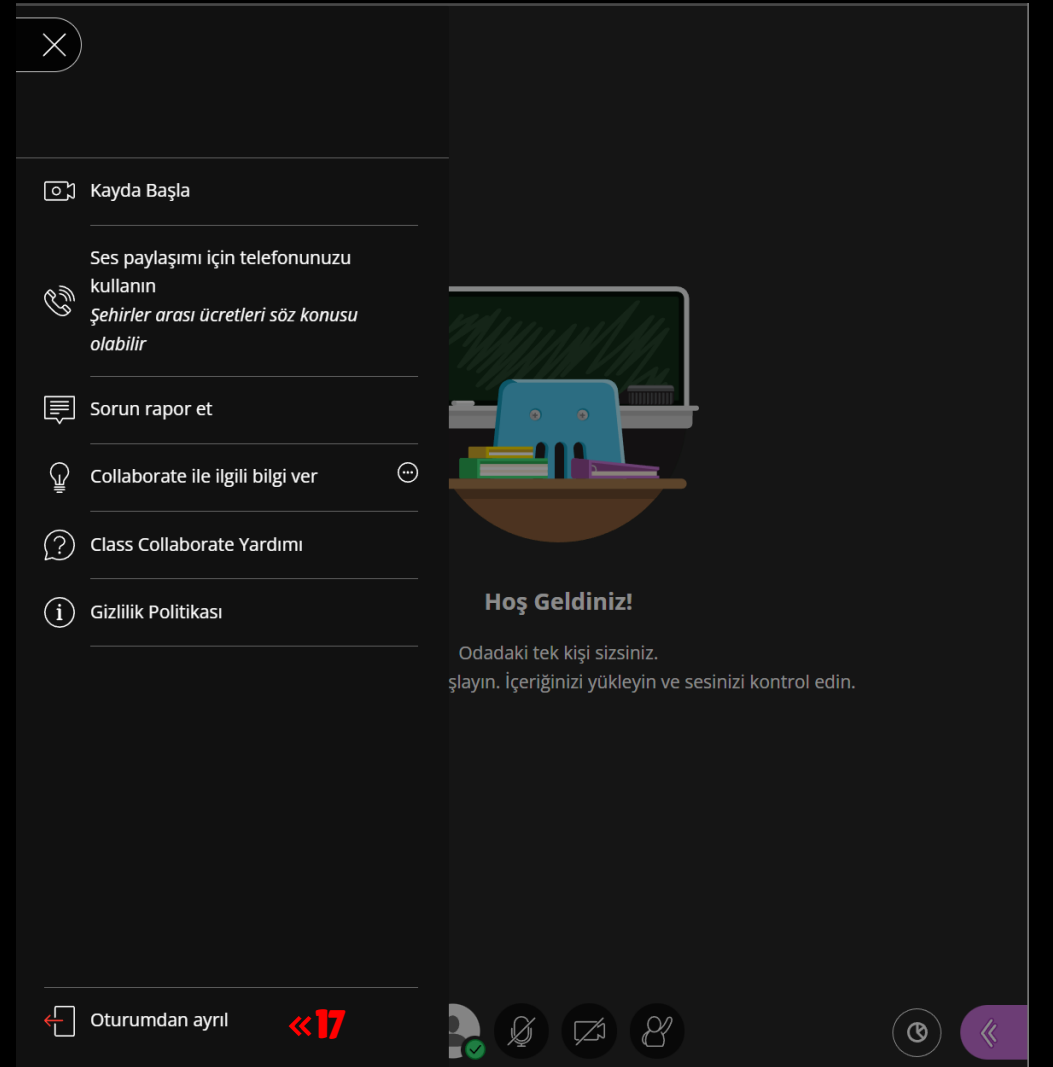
Kayda Başla

Ses paylaşımı için telefonunuzu kullanın
*Şehirler arası ücretleri söz konusu olabilir*

Sorun rapor et

Collaborate ile ilgili bilgi ver

Class Collaborate Yardımı

Gizlilik Politikası

Hoş Geldiniz!

Odadaki tek kişi sizsiniz.
şlayın. İçeriğinizi yükleyin ve sesinizi kontrol edin.

Oturumdan ayrıl

«17